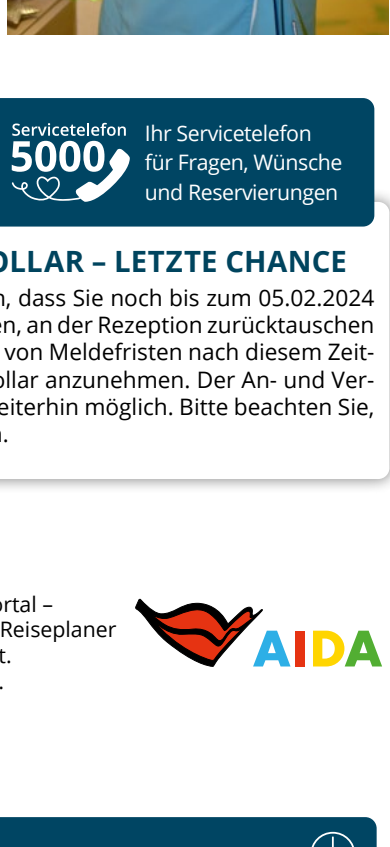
Servicetelefon
5000
Ihr Servicetelefon für Fragen, Wünsche und Reservierungen

OLLAR – LETZTE CHANCE
n, dass Sie noch bis zum 05.02.2024 en, an der Rezeption zurücktauschen von Meldefristen nach diesem Zeitollar anzunehmen. Der An- und Vereiterhin möglich. Bitte beachten Sie, n.

ortal – Reiseplaner t. .

AIDA